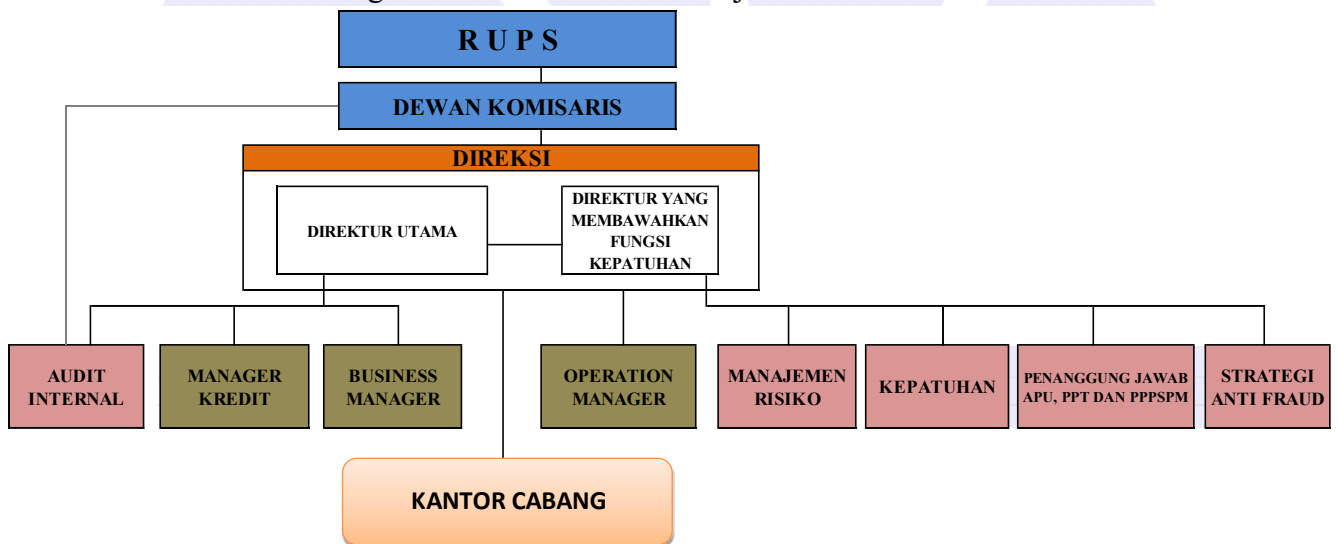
R U P S

DEWAN KOMISARIS

DIREKSI

DIREKTUR UTAMA

DIREKTUR YANG MEMBAWAHKAN FUNGSI KEPATUHAN

AUDIT INTERNAL

MANAGER KREDIT

BUSINESS MANAGER

OPERATION MANAGER

MANAJEMEN RISIKO

KEPATUHAN

PENANGGUNG JAWAB APU, PPT DAN PPPSPM

STRATEGI ANTI FRAUD

KANTOR CABANG